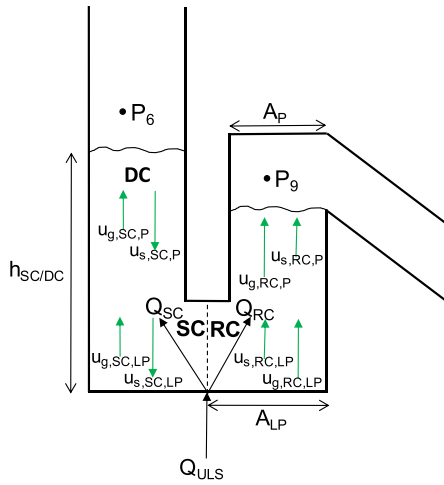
$P_6$

$A_P$

$P_9$

DC

$h_{SC/DC}$

$u_{g,SC,P}$

$u_{s,SC,P}$

$u_{s,RC,P}$

$u_{g,RC,P}$

$Q_{SC}$

$Q_{RC}$

SC

RC

$u_{g,SC,LP}$

$u_{s,SC,LP}$

$u_{s,RC,LP}$

$u_{g,RC,LP}$

$A_{LP}$

$Q_{ULS}$